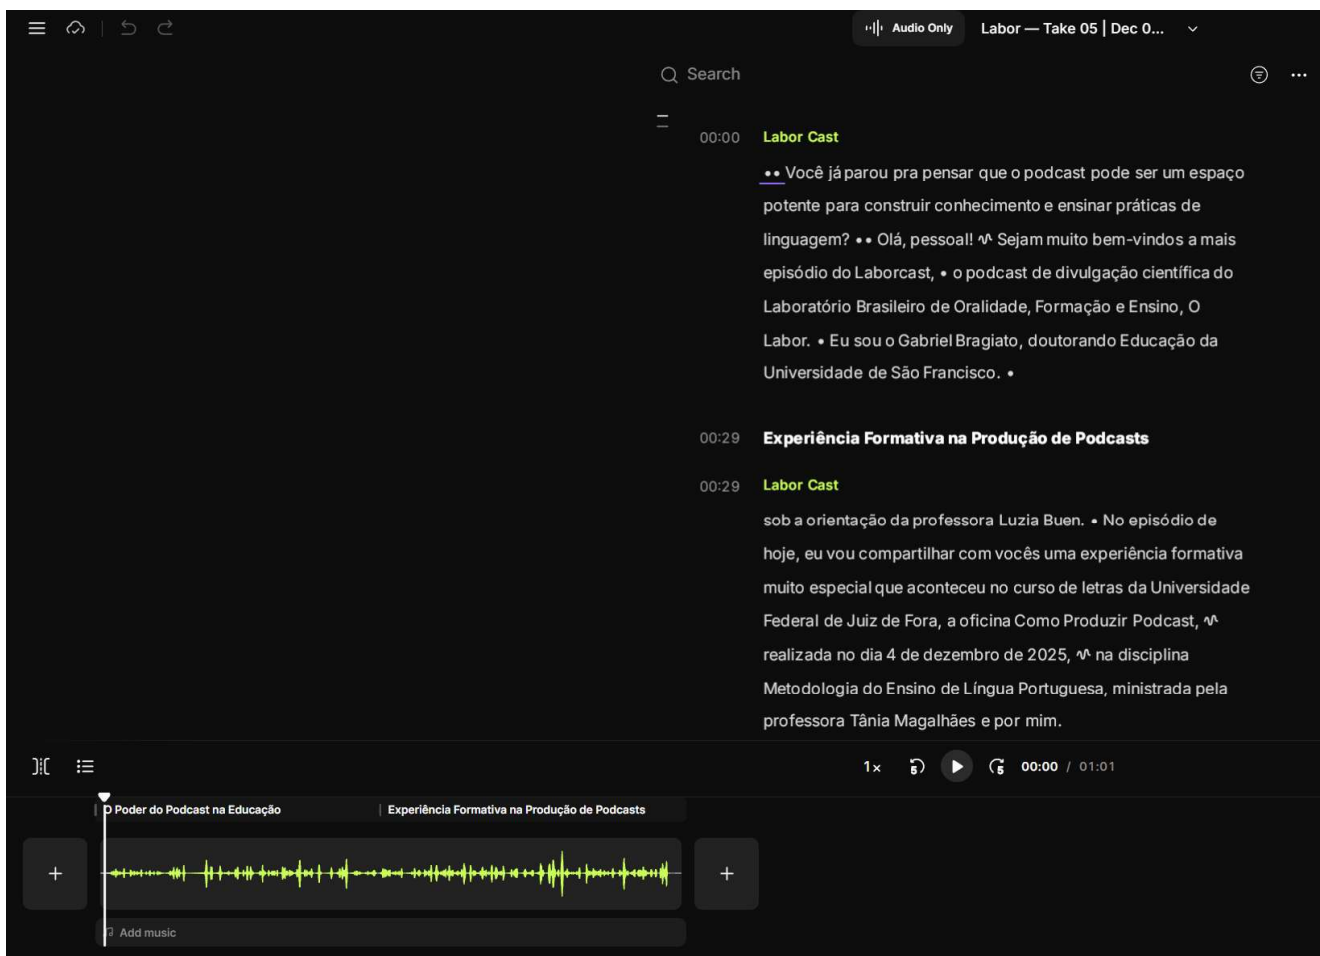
Audio Only Labor — Take 05 | Dec 0...

Search

00:00 Labor Cast

•• Você já parou pra pensar que o podcast pode ser um espaço potente para construir conhecimento e ensinar práticas de linguagem? •• Olá, pessoal! Sejam muito bem-vindos a mais episódio do Laborcast, • o podcast de divulgação científica do Laboratório Brasileiro de Oralidade, Formação e Ensino, O Labor. • Eu sou o Gabriel Bragiato, doutorando Educação da Universidade de São Francisco. •

00:29 Experiência Formativa na Produção de Podcasts

00:29 Labor Cast

sob a orientação da professora Luzia Buen. • No episódio de hoje, eu vou compartilhar com vocês uma experiência formativa muito especial que aconteceu no curso de letras da Universidade Federal de Juiz de Fora, a oficina Como Produzir Podcast, realizada no dia 4 de dezembro de 2025, na disciplina Metodologia do Ensino de Língua Portuguesa, ministrada pela professora Tânia Magalhães e por mim.

1x 00:00 / 01:01

O Poder do Podcast na Educação

Experiência Formativa na Produção de Podcasts

+

+

Add music